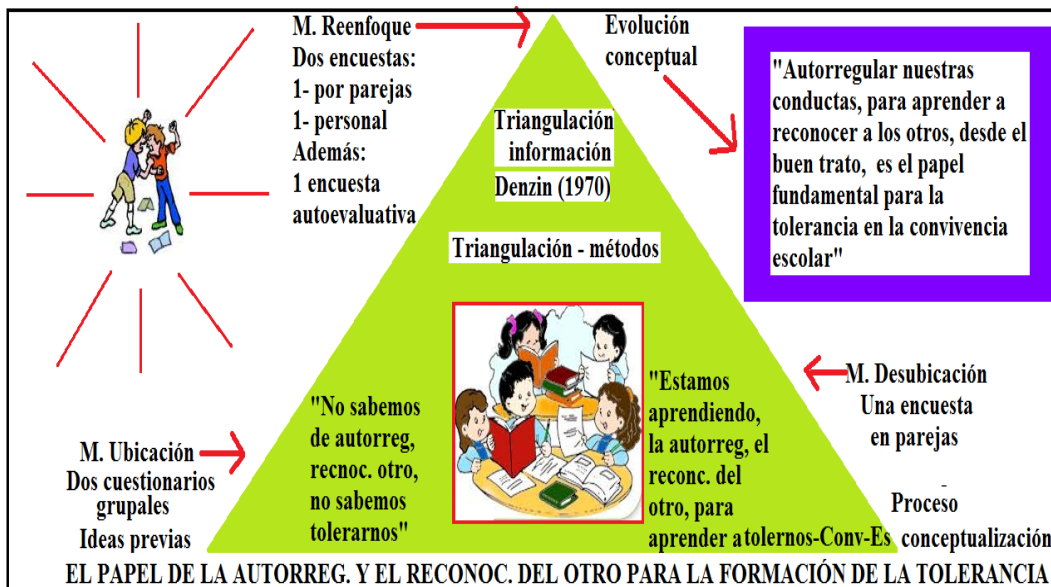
M. Reenfoque
Dos encuestas:
1- por parejas
1- personal
Además:
1 encuesta autoevaluativa

Evolución conceptual

"Autorregular nuestras conductas, para aprender a reconocer a los otros, desde el buen trato, es el papel fundamental para la tolerancia en la convivencia escolar"

Triangulación información
Denzin (1970)

Triangulación - métodos

"No sabemos de autorreg, recnoc. otro, no sabemos tolerarnos"

"Estamos aprendiendo, la autorreg, el reconc. del otro, para aprender a tolernos-Conv-Es

M. Desubicación
Una encuesta en parejas

Proceso conceptualización

M. Ubicación
Dos cuestionarios grupales
Ideas previas

EL PAPEL DE LA AUTORREG. Y EL RECONOC. DEL OTRO PARA LA FORMACIÓN DE LA TOLERANCIA